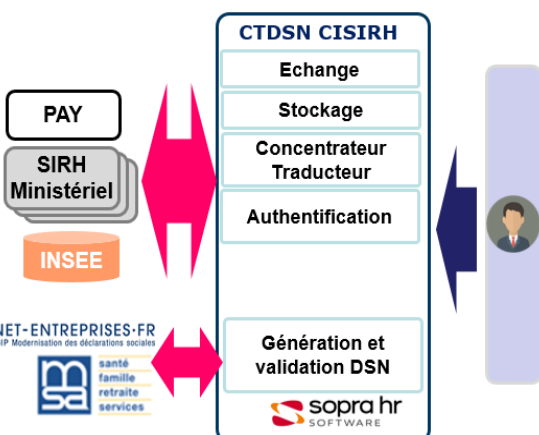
PAY

SIRH Ministériel

INSEE

NET-ENTREPRISES.FR
GIP Modernisation des déclarations sociales

msa
santé
famille
retraite
services

CTDSN CISIRH

Echange

Stockage

Concentrateur Traducteur

Authentification

Génération et validation DSN

sopra hr
SOFTWARE